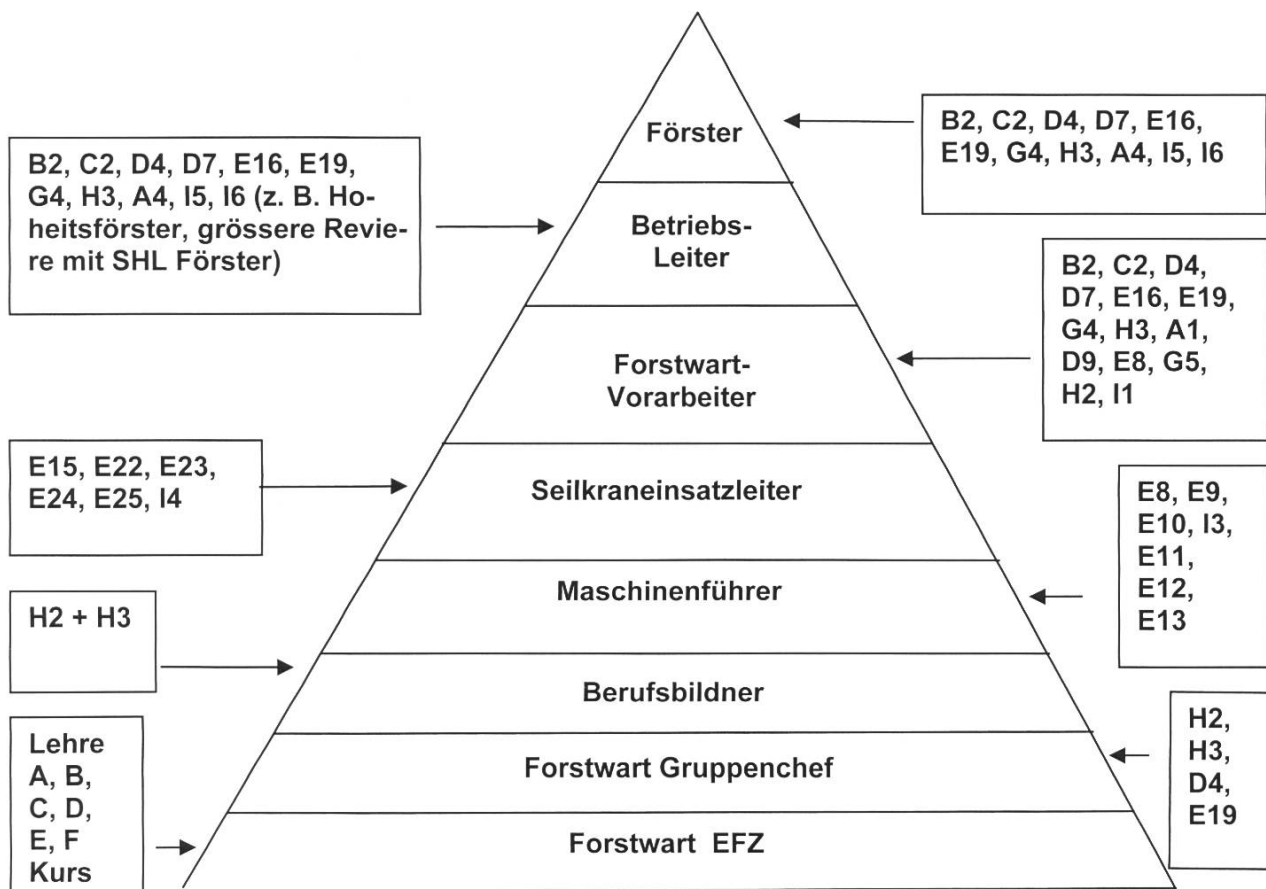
Förster

B2, C2, D4, D7, E16, E19, G4, H3, A4, I5, I6

B2, C2, D4, D7, E16, E19, G4, H3, A4, I5, I6 (z. B. Hoheitsförster, grössere Reviere mit SHL Förster)

Betriebs-Leiter

B2, C2, D4, D7, E16, E19, G4, H3, A1, D9, E8, G5, H2, I1

Forstwart-Vorarbeiter

E15, E22, E23, E24, E25, I4

Seilkraneinsatzleiter

E8, E9, E10, I3, E11, E12, E13

Maschinenführer

H2 + H3

Berufsbildner

H2, H3, D4, E19

Forstwart Gruppenchef

Lehre A, B, C, D, E, F Kurs

Forstwart EFZ